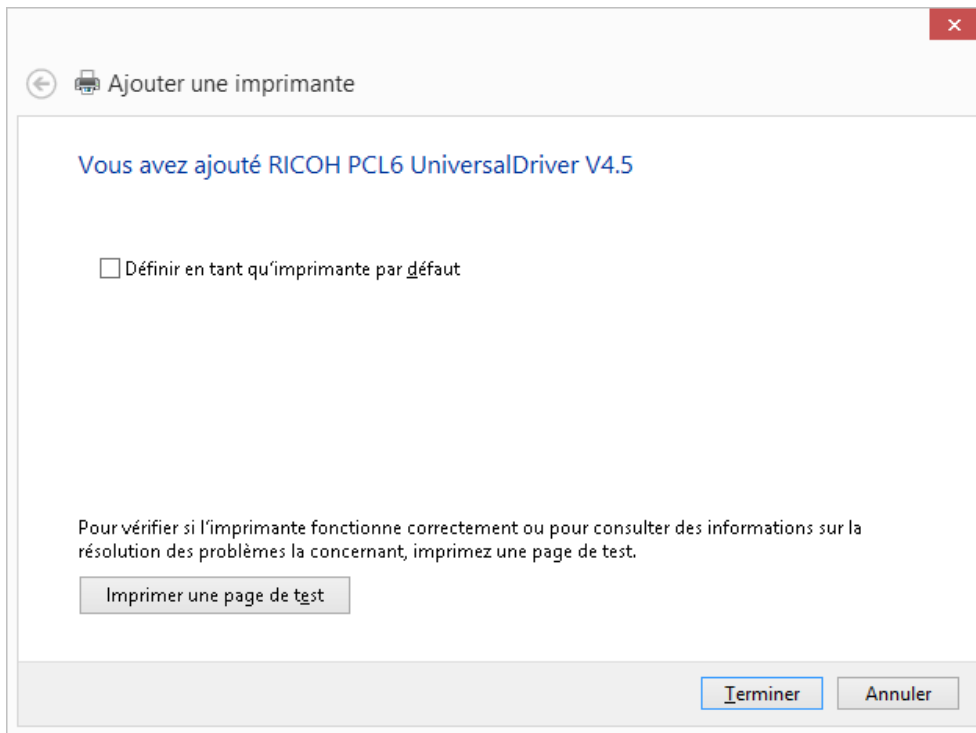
×

Ajouter une imprimante

Vous avez ajouté RICOH PCL6 UniversalDriver V4.5

Définir en tant qu'imprimante par défaut

Pour vérifier si l'imprimante fonctionne correctement ou pour consulter des informations sur la résolution des problèmes la concernant, imprimez une page de test.

Imprimer une page de test

Terminer

Annuler